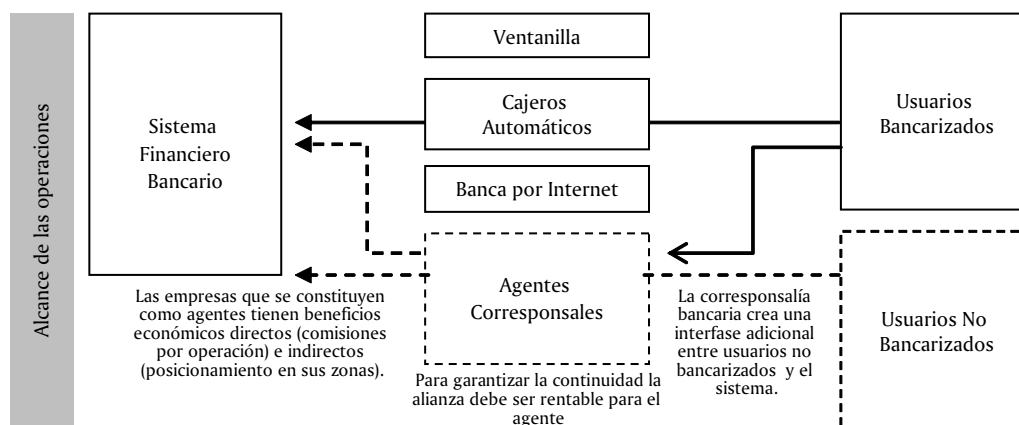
Alcance de las operaciones

Sistema Financiero Bancario

Ventanilla

Cajeros Automáticos

Banca por Internet

Usuarios Bancarizados

Agentes Corresponsales

Usuarios No Bancarizados

Las empresas que se constituyen como agentes tienen beneficios económicos directos (comisiones por operación) e indirectos (posicionamiento en sus zonas).

Para garantizar la continuidad la alianza debe ser rentable para el agente

La corresponsalía bancaria crea una interfase adicional entre usuarios no bancarizados y el sistema.